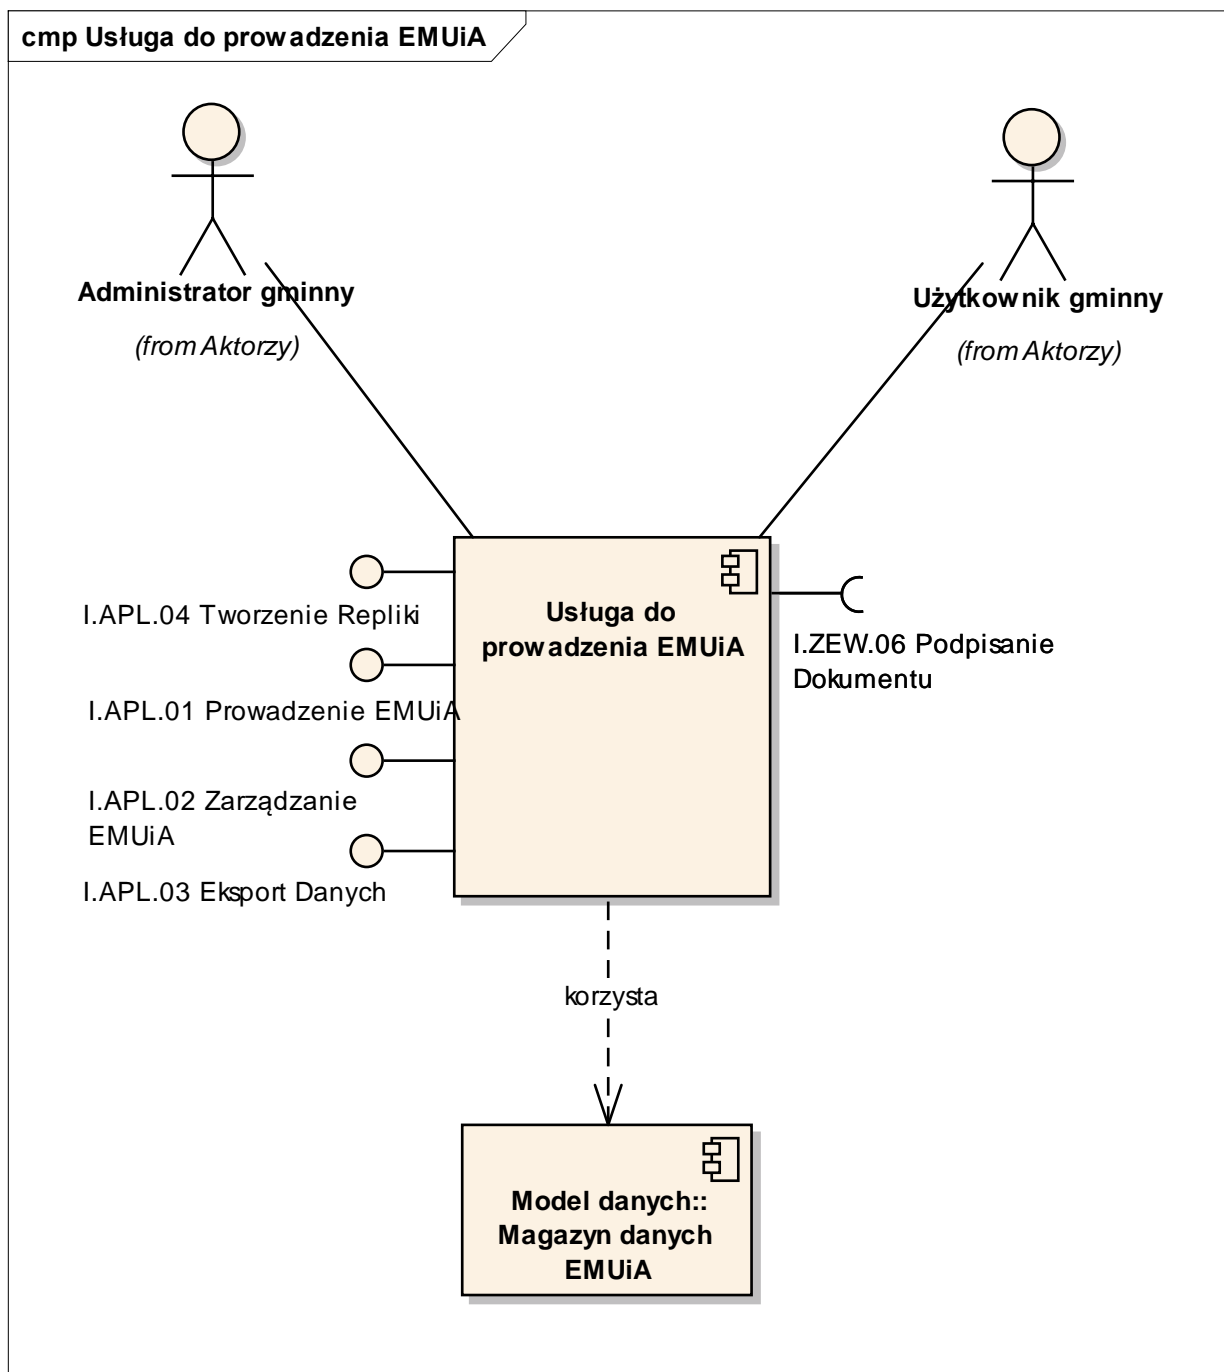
cmp Usługa do prowadzenia EMUiA

Administrator gminny

(from Aktorzy)

Użytkownik gminny

(from Aktorzy)

I.APL.04 Tworzenie Repliki

Usługa do prowadzenia EMUiA

I.ZEW.06 Podpisanie Dokumentu

I.APL.01 Prowadzenie EMUiA

I.APL.02 Zarządzanie EMUiA

I.APL.03 Eksport Danych

korzysta

Model danych:: Magazyn danych EMUiA